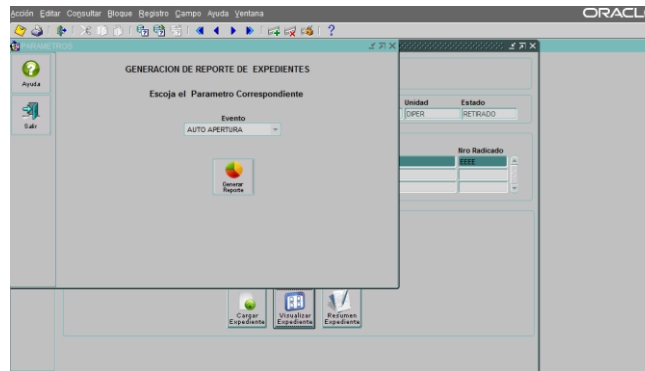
Acción Editar Consultar Bloque Registro Campo Ayuda Ventana

ORACL

PARAMETROS

Ayuda

Salir

GENERACION DE REPORTE DE EXPEDIENTES

Escoja el Parametro Correspondiente

Evento

AUTO APERTURA

Generar Reporte

Unidad

Estado

DIPER

RETIRADO

Nro Radicado

EEEE

Cargar Expediente

Visualizar Expediente

Resumen Expediente